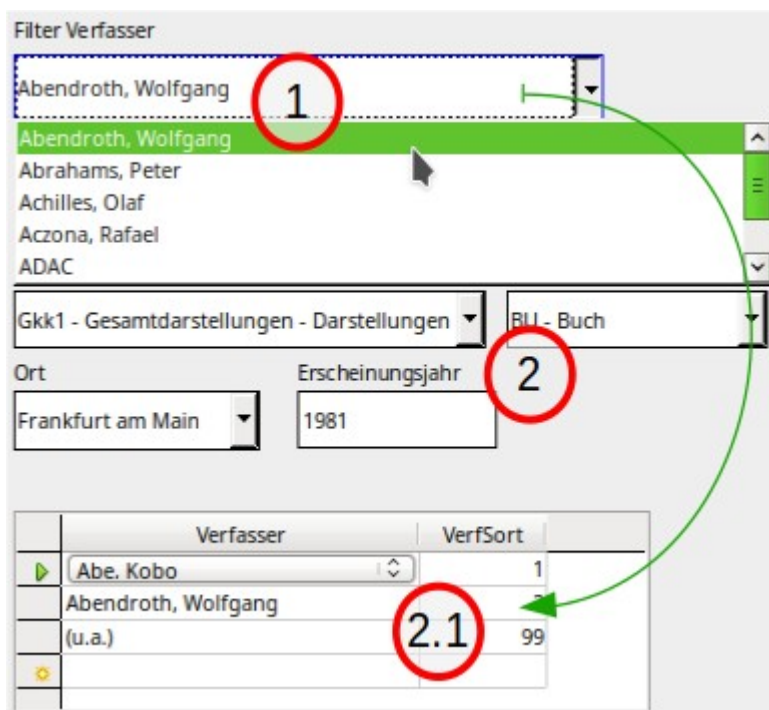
Filter Verfasser

Abendroth, Wolfgang

1

Abendroth, Wolfgang
Abrahams, Peter
Achilles, Olaf
Aczona, Rafael
ADAC

Gkk1 - Gesamtdarstellungen - Darstellungen

BU - Buch

2

Ort

Erscheinungsjahr

Frankfurt am Main

1981

| | Verfasser | VerfSort |
|---|---|---|
| | Abe. Kobo | 1 |
| | Abendroth, Wolfgang | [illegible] |
| | (u.a.) | 99 |
| | | |

2.1